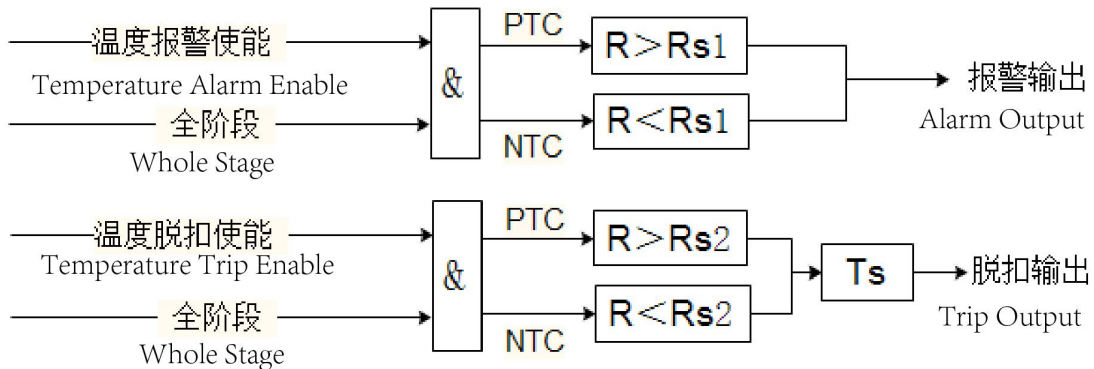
温度报警使能
Temperature Alarm Enable
全阶段
Whole Stage
&
PTC
NTC
R＞Rs1
R＜Rs1
报警输出
Alarm Output

温度脱扣使能
Temperature Trip Enable
全阶段
Whole Stage
&
PTC
NTC
R＞Rs2
R＜Rs2
Ts
脱扣输出
Trip Output